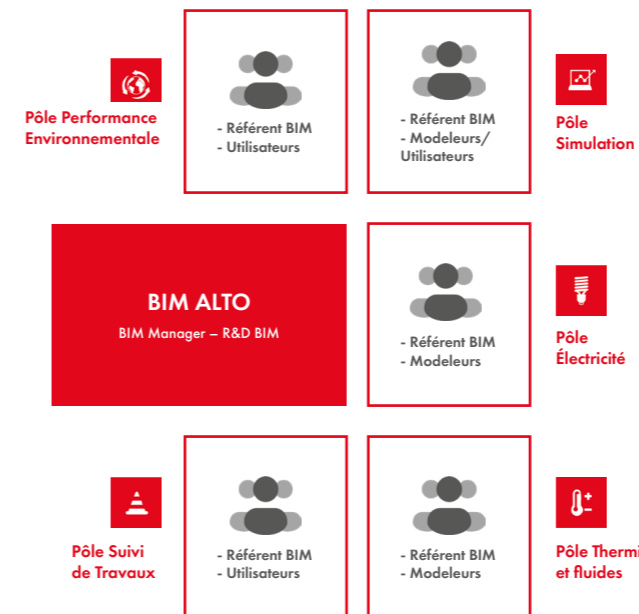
Pôle Performance Environnementale

- Référent BIM
- Utilisateurs

- Référent BIM
- Modeleurs/ Utilisateurs

Pôle Simulation

BIM ALTO
BIM Manager – R&D BIM

- Référent BIM
- Modeleurs

Pôle Électricité

Pôle Suivi de Travaux

- Référent BIM
- Utilisateurs

- Référent BIM
- Modeleurs

Pôle Thermi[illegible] et fluides